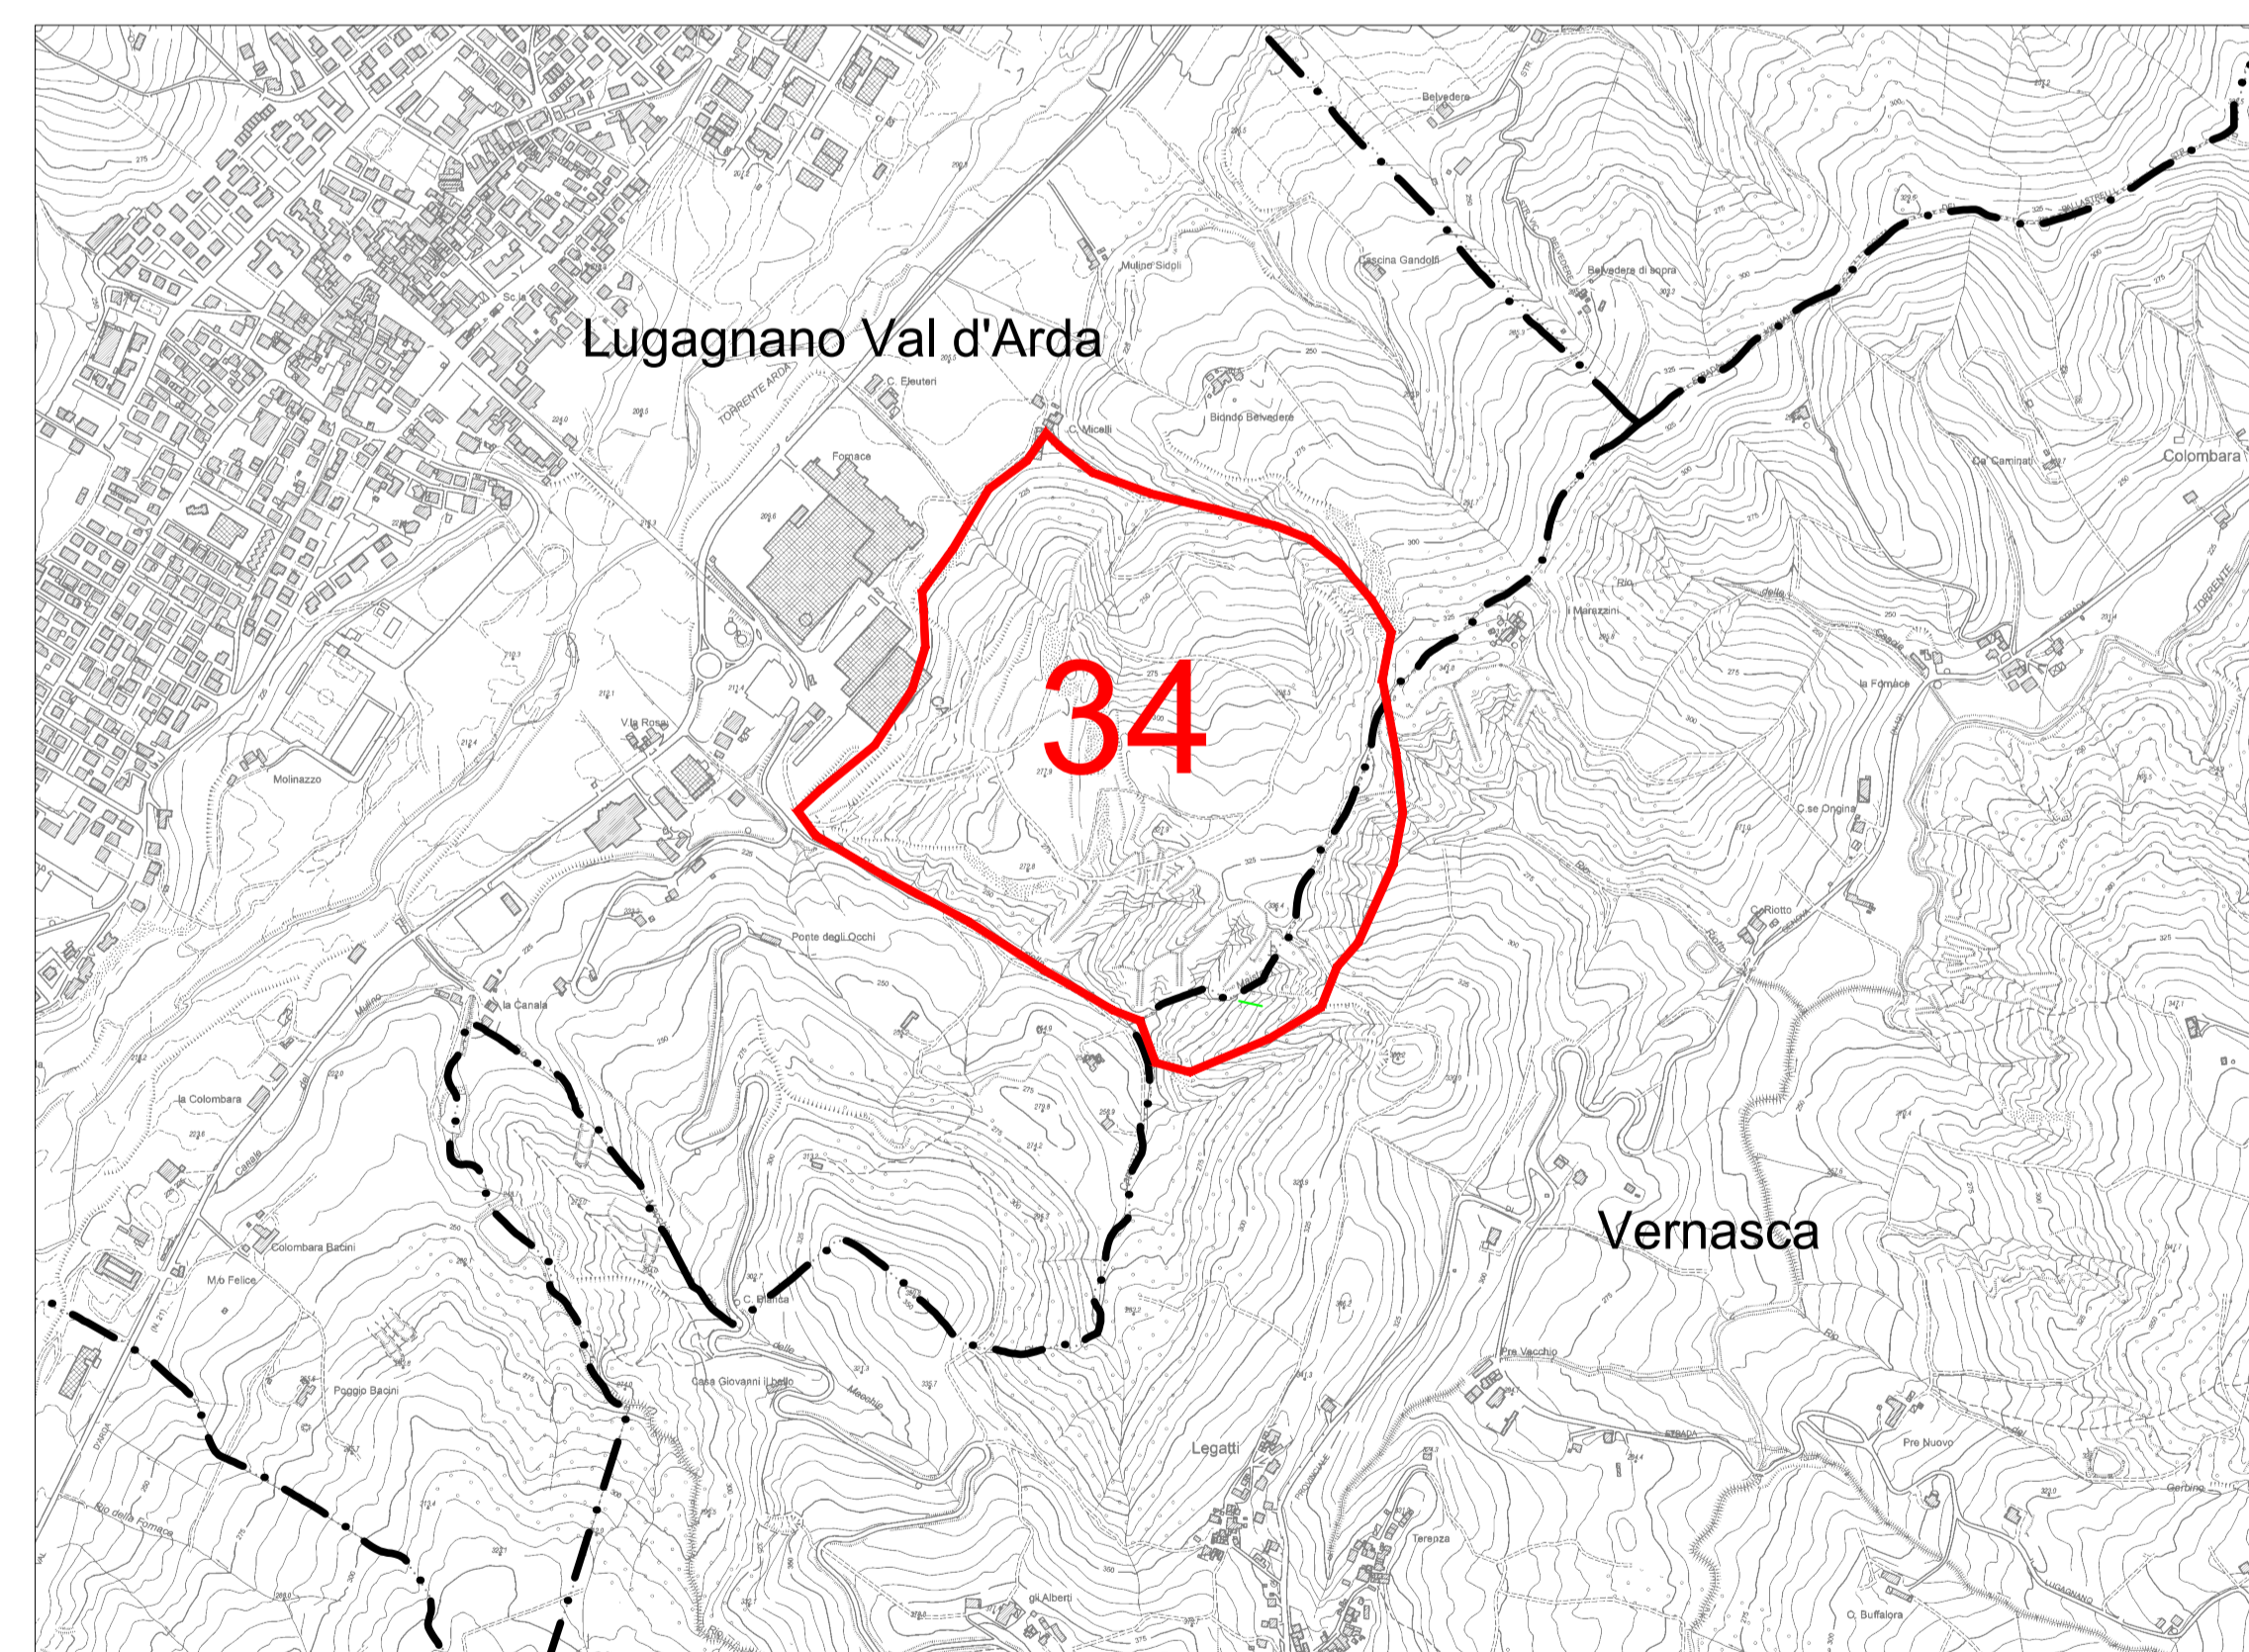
Lugagnano Val d'Arda

34

Vernasca

Belvedere
Mulino Sidoli
Cascina Gandolfi
Belvedere di sopra
C. Eleuteri
C. Micelli
Biondo Belvedere
Fornace
Ca' Caminati
Colombara
I Marezzini
la Fornace
V.la Rosa
Molinazzo
C.se Ongina
C. Riotto
Ponte degli Occhi
la Canala
la Colombara
Colombara Bacini
M.o Felice
C. Bianca
Casa Giovanni il bello
Poggio Bacini
Pre Vacchio
Pre Nuovo
Legatti
Terenza
gli Alberti
C. Buffalora
Gerbino
TORRENTE ARDA